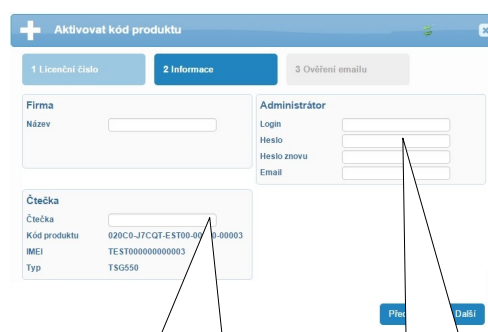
Aktivovat kód produktu

1 Licenční číslo

2 Informace

3 Ověření emailu

Firma

Název

Administrátor

Login

Heslo

Heslo znovu

Email

Čtečka

Čtečka

Kód produktu 020C0-J7CQT-EST00-00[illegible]0-00003

IMEI TEST000000000003

Typ TSG550

Před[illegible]

Další